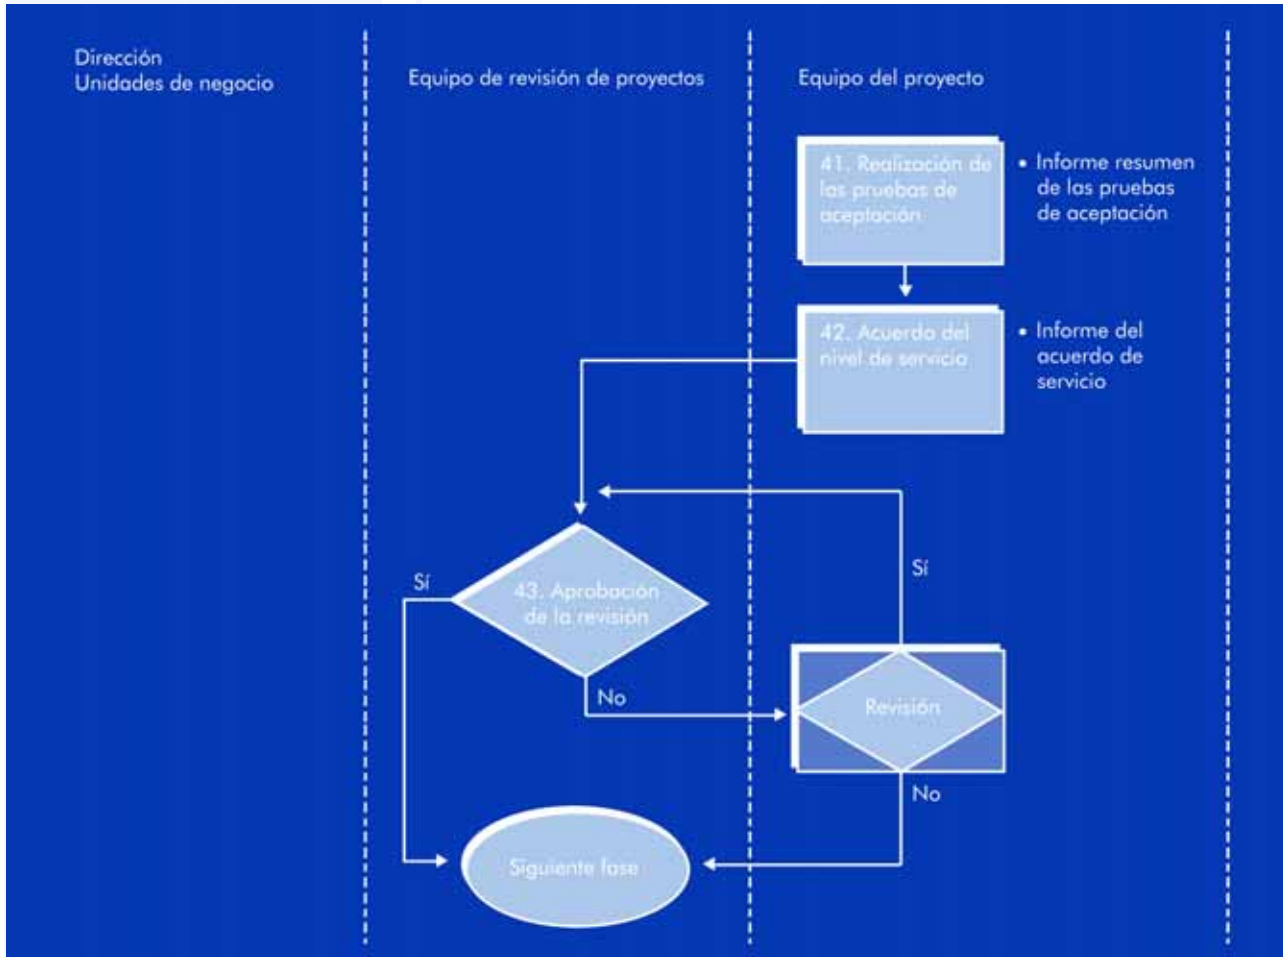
Dirección
Unidades de negocio

Equipo de revisión de proyectos

Equipo del proyecto

41. Realización de las pruebas de aceptación

• Informe resumen de las pruebas de aceptación

42. Acuerdo del nivel de servicio

• Informe del acuerdo de servicio

Sí

43. Aprobación de la revisión

Sí

No

Revisión

No

Siguiente fase